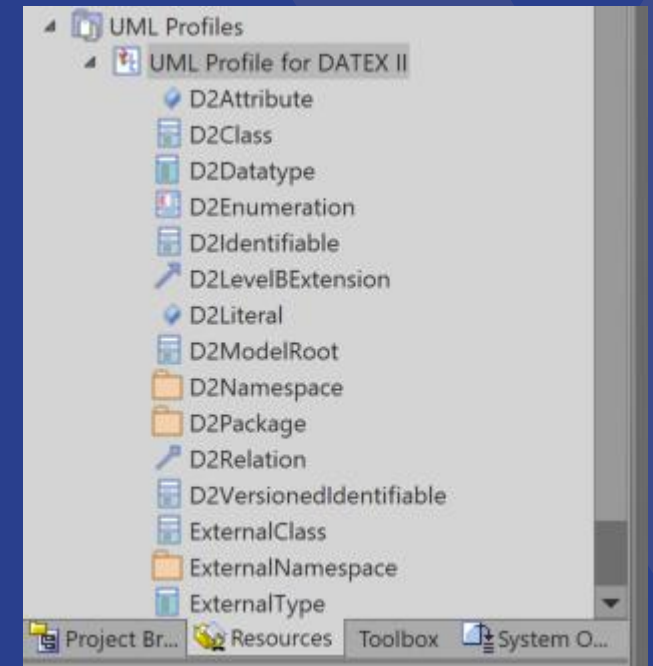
UML Profiles
UML Profile for DATEX II
D2Attribute
D2Class
D2Datatype
D2Enumeration
D2Identifiable
D2LevelBExtension
D2Literal
D2ModelRoot
D2Namespace
D2Package
D2Relation
D2VersionedIdentifiable
ExternalClass
ExternalNamespace
ExternalType

Project Br... Resources Toolbox System O...